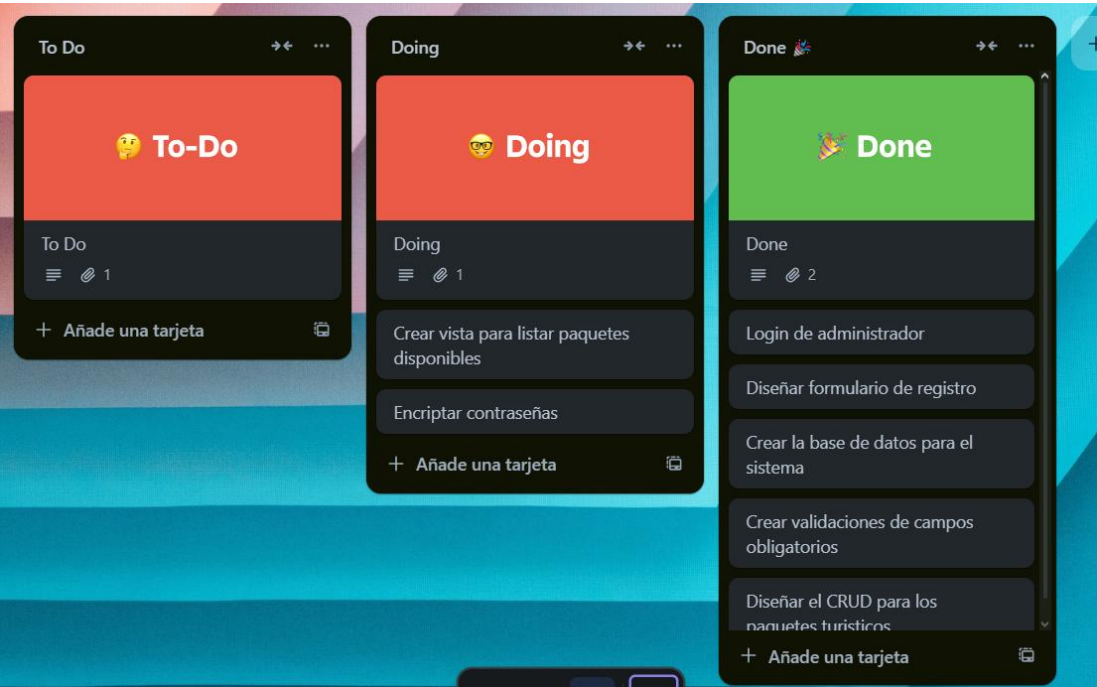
To Do

🤔 To-Do

To Do

1

+ Añade una tarjeta

Doing

🤓 Doing

Doing

1

Crear vista para listar paquetes disponibles

Encriptar contraseñas

+ Añade una tarjeta

Done 🎉

🎉 Done

Done

2

Login de administrador

Diseñar formulario de registro

Crear la base de datos para el sistema

Crear validaciones de campos obligatorios

Diseñar el CRUD para los paquetes turisticos

+ Añade una tarjeta